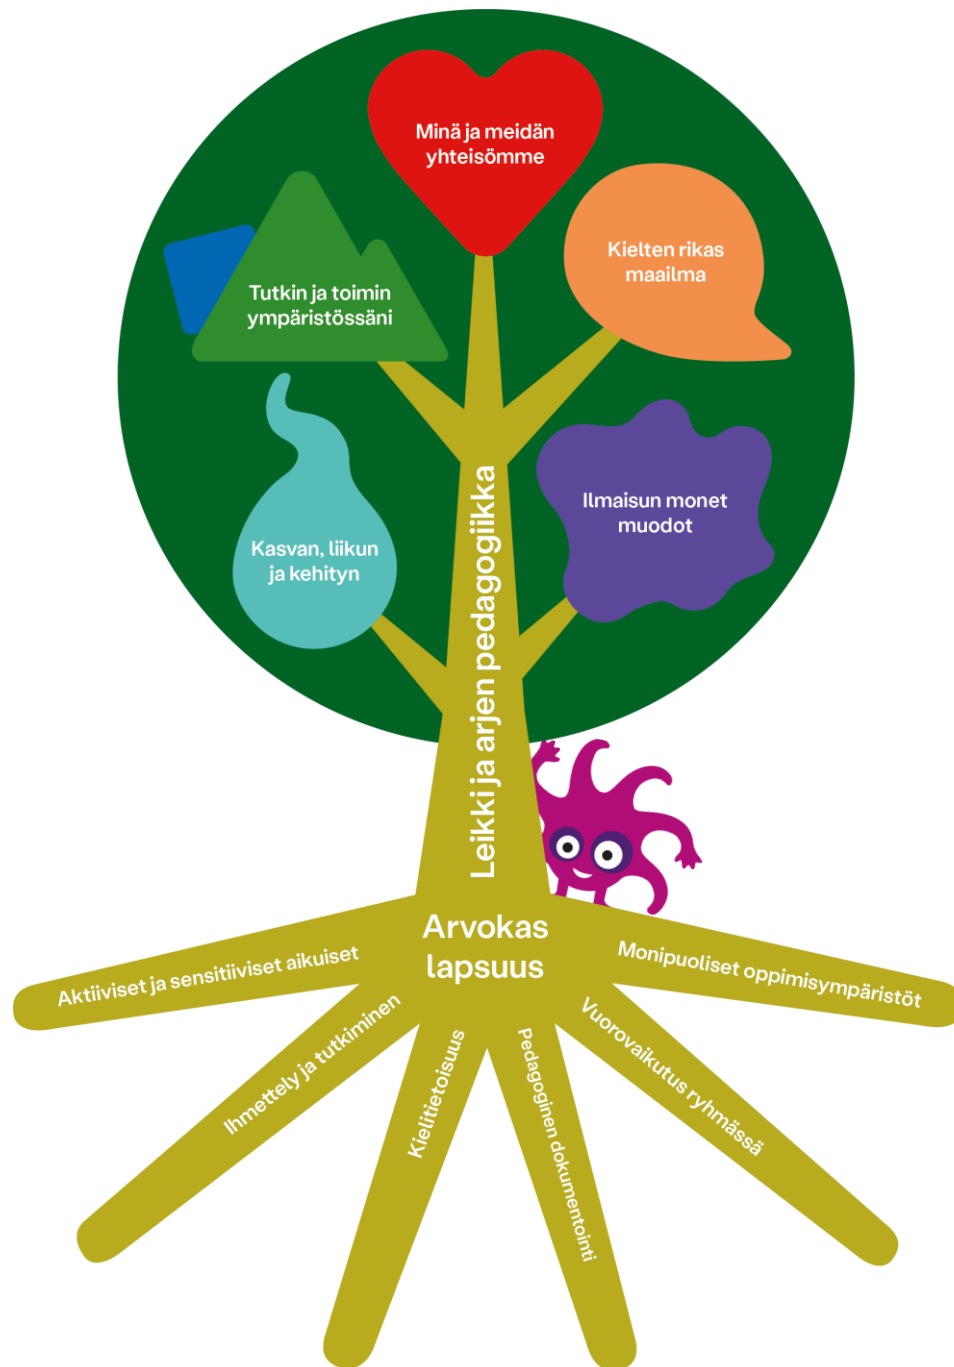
Minä ja meidän yhteisömme

Tutkin ja toimin ympäristössäni

Kielten rikas maailma

Kasvan, liikun ja kehityn

Ilmaisun monet muodot

Leikki ja arjen pedagogiikka

Arvokas lapsuus

Aktiiviset ja sensitiiviset aikuiset

Ihmettely ja tutkiminen

Kielitietoisuus

Pedagoginen dokumentointi

Vuorovaikutus ryhmässä

Monipuoliset oppimisympäristöt